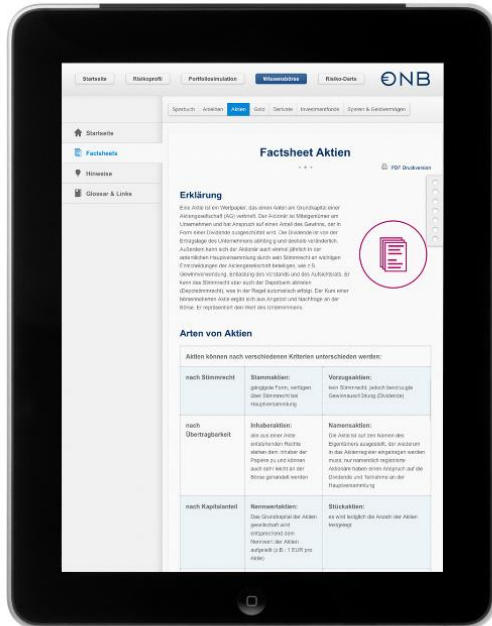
Startseite | Risikoprofil | Portfoliosimulation | Wissensbörse | Risiko-Darts

ONB

Sparbuch | Anleihen | Aktien | Gold | Derivate | Investmentfonds | Sparen & Geldanlagen

Startseite

Factsheets

Hinweise

Glossar & Links

Factsheet Aktien

PDF Druckversion

Erklärung

Eine Aktie ist ein Wertpapier, das einen Anteil am Grundkapital einer Aktiengesellschaft (AG) verbrieft. Der Aktionär ist Miteigentümer am Unternehmen und hat Anspruch auf einen Anteil des Gewinns, der in Form einer Dividende ausgeschüttet wird. Die Dividende ist von der Ertragslage des Unternehmens abhängig und deshalb veränderlich. Außerdem kann sich der Aktionär auch einmal jährlich in der ordentlichen Hauptversammlung durch sein Stimmrecht an wichtigen Entscheidungen der Aktiengesellschaft beteiligen, wie z.B. Gewinnverwendung, Entlastung des Vorstands und des Aufsichtsrats. Er kann das Stimmrecht aber auch der Depotbank abtreten (Depotstimmrecht), was in der Regel automatisch erfolgt. Der Kurs einer börsennotierten Aktie ergibt sich aus Angebot und Nachfrage an der Börse. Er repräsentiert den Wert des Unternehmens.

Arten von Aktien

Aktien können nach verschiedenen Kriterien unterschieden werden:

| | | |
|---|---|---|
| nach Stimmrecht | Stammaktien: gängigste Form, verfügen über Stimmrecht bei Hauptversammlung | Vorzugsaktien: kein Stimmrecht, jedoch bevorzugte Gewinnausschüttung (Dividende) |
| nach Übertragbarkeit | Inhaberaktien: wie aus einer Aktie entstehenden Rechte stehen dem Inhaber der Papiere zu und können auch sehr leicht an der Börse gehandelt werden | Namensaktien: Die Aktie ist auf den Namen des Eigentümers ausgestellt, der wiederum in das Aktienregister eingetragen werden muss; nur namentlich registrierte Aktionäre haben einen Anspruch auf die Dividende und Teilnahme an der Hauptversammlung |
| nach Kapitalanteil | Nennwertaktien: Das Grundkapital der Aktien gesellschaft wird entsprechend dem Nennwert der Aktien aufgeteilt (z.B.: 1 EUR pro Aktie) | Stückaktien: es wird lediglich die Anzahl der Aktien festgelegt |